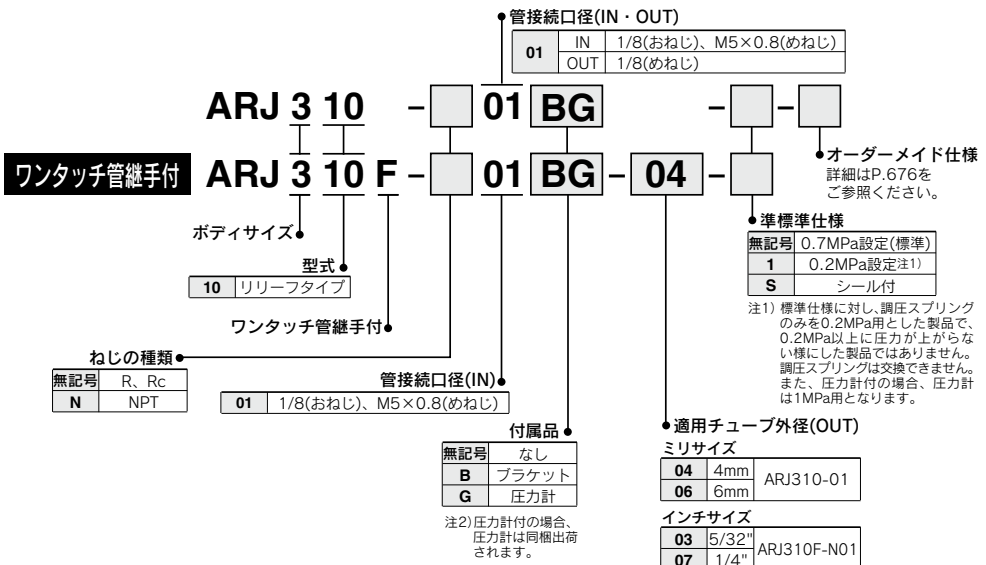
管接続口径(IN・OUT)

| 01 | IN | 1/8(おねじ)、M5×0.8(めねじ) |
|---|---|---|
| | OUT | 1/8(めねじ) |

ARJ 3 10 – □ 01 BG – □ – □

ワンタッチ管継手付 ARJ 3 10 F – □ 01 BG – 04 – □

オーダーメイド仕様
詳細はP.676をご参照ください。

ボディサイズ

型式

| 10 | リリーフタイプ |
|---|---|

ワンタッチ管継手付

準標準仕様

| 無記号 | 0.7MPa設定(標準) |
|---|---|
| 1 | 0.2MPa設定注1) |
| S | シール付 |

注1) 標準仕様に対し、調圧スプリングのみを0.2MPa用とした製品で、0.2MPa以上に圧力が上がらない様にした製品ではありません。調圧スプリングは交換できません。また、圧力計付の場合、圧力計は1MPa用となります。

ねじの種類

| 無記号 | R、Rc |
|---|---|
| N | NPT |

管接続口径(IN)

| 01 | 1/8(おねじ)、M5×0.8(めねじ) |
|---|---|

付属品

| 無記号 | なし |
|---|---|
| B | ブラケット |
| G | 圧力計 |

注2) 圧力計付の場合、圧力計は同梱出荷されます。

適用チューブ外径(OUT)

ミリサイズ

| 04 | 4mm | ARJ310-01 |
|---|---|---|
| 06 | 6mm | |

インチサイズ

| 03 | 5/32" | ARJ310F-N01 |
|---|---|---|
| 07 | 1/4" | |